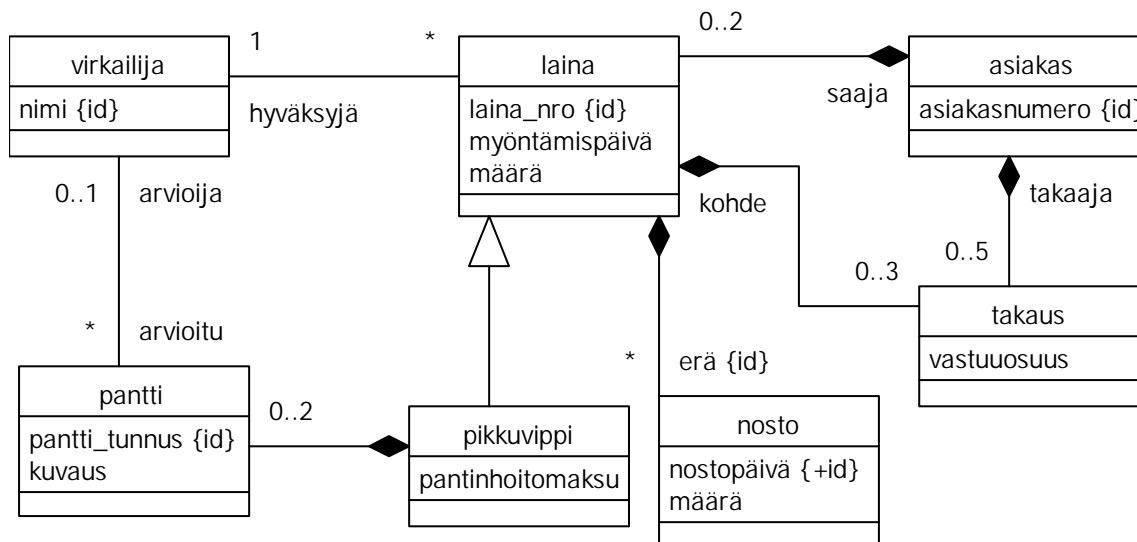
virkailija
nimi {id}

1
*
hyväksyjä

laina
laina_nro {id}
myöntämispäivä
määrä

0..2
saaja

asiakas
asiakasnumero {id}

kohde
takaaja
0..5
0..3

takaus
vastuuosuus

0..1
arvioija
*
arvioitu

pantti
pantti_tunnus {id}
kuvaus

0..2

pikkuvippi
pantinhoitomaksu

*
erä {id}

nosto
nostopäivä {+id}
määrä